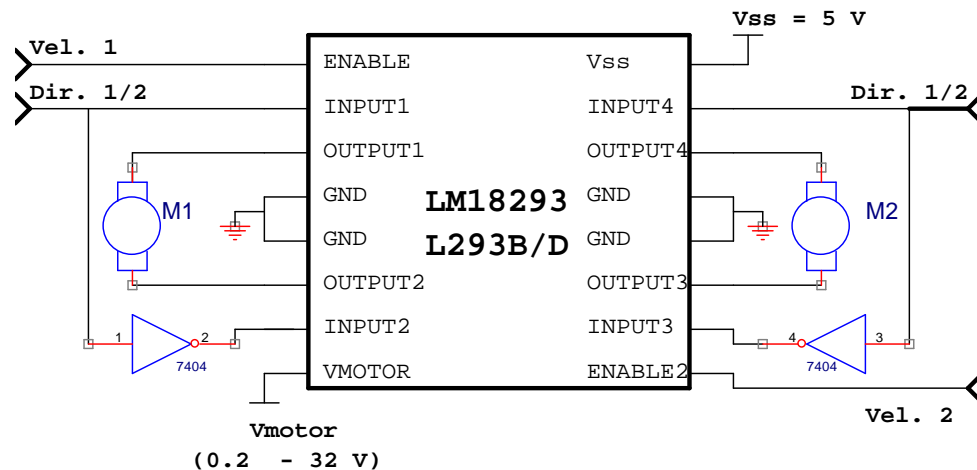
Vss = 5 V
Vel. 1
Dir. 1/2
ENABLE
INPUT1
OUTPUT1
GND
GND
OUTPUT2
INPUT2
VMOTOR
Vss
INPUT4
OUTPUT4
GND
GND
OUTPUT3
INPUT3
ENABLE2
LM18293
L293B/D
Dir. 1/2
M1
M2
1
2
7404
4
3
7404
Vel. 2
Vmotor
(0.2 - 32 V)